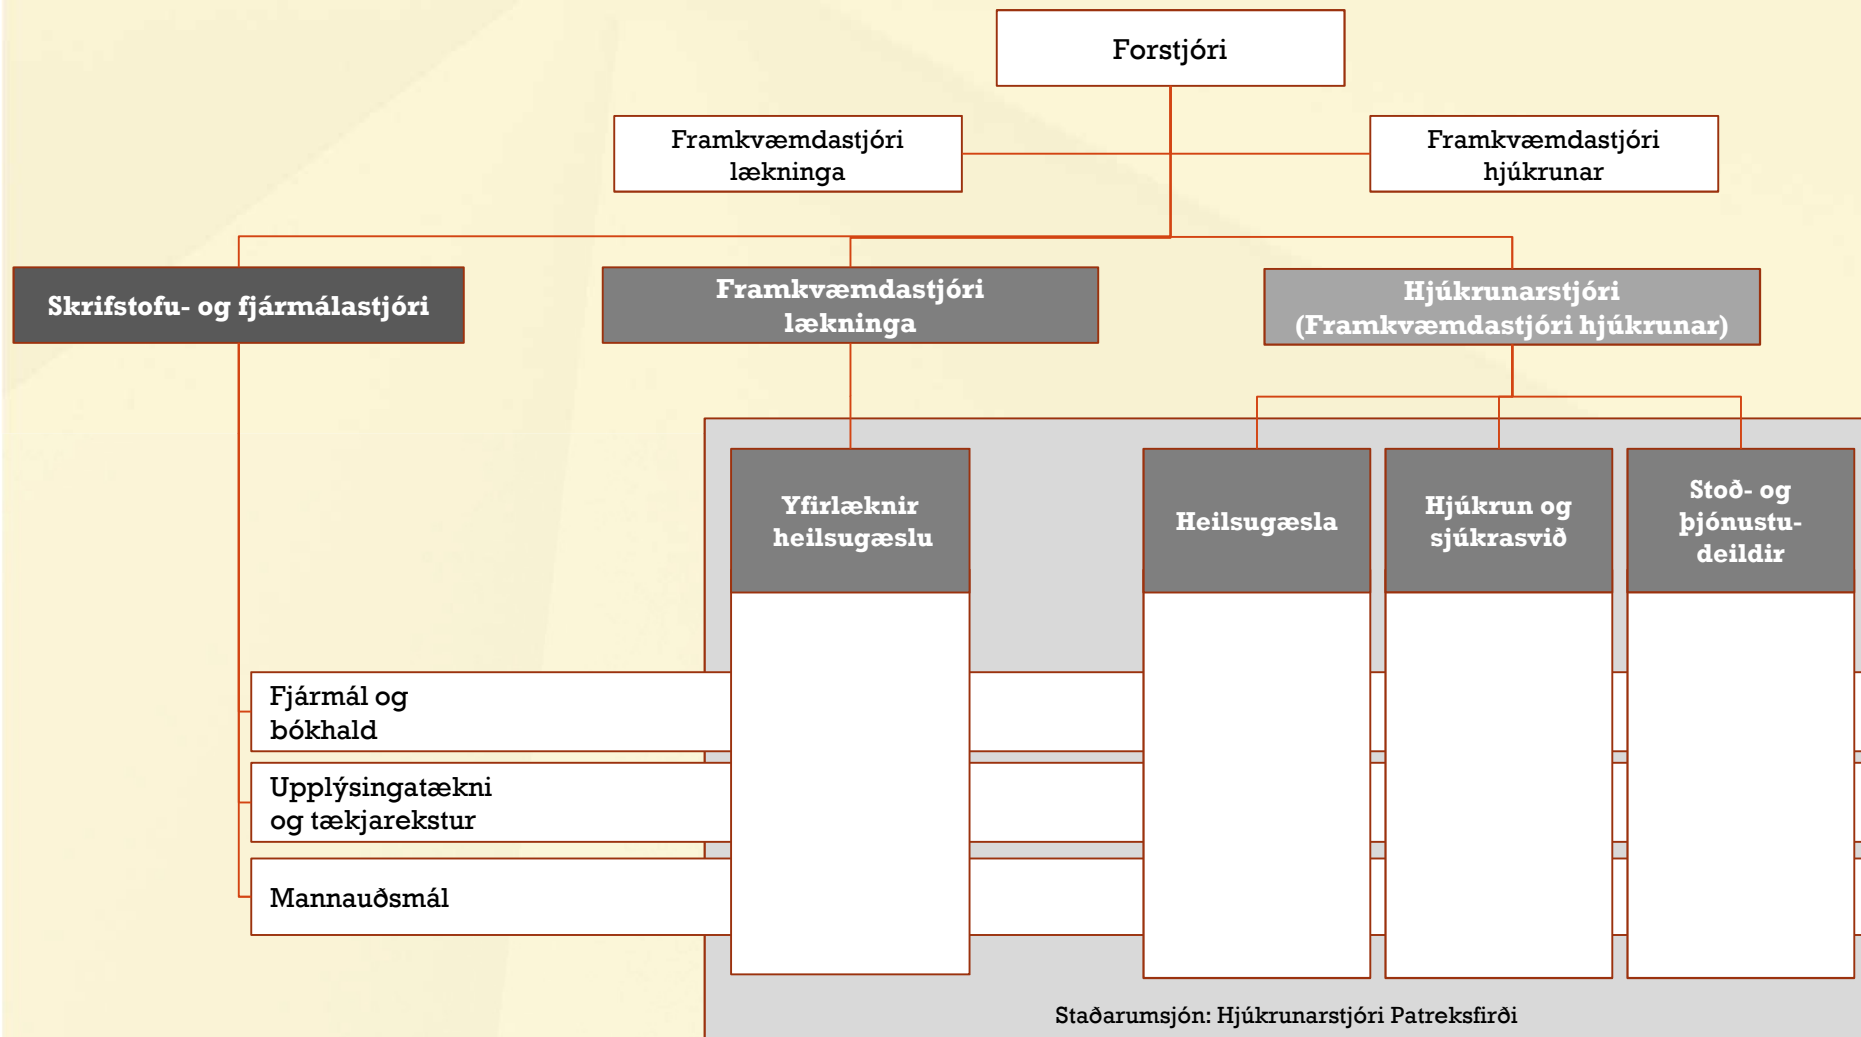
Forstjóri

Framkvæmdastjóri lækninga

Framkvæmdastjóri hjúkrunar

Skrifstofu- og fjármálastjóri

Framkvæmdastjóri lækninga

Hjúkrunarstjóri (Framkvæmdastjóri hjúkrunar)

Yfirlæknir heilsugæslu

Heilsugæsla

Hjúkrun og sjúkrasvið

Stoð- og þjónustudeildir

Fjármál og bókhald

Upplýsingatækni og tækjarekstur

Mannauðsmál

Staðarumsjón: Hjúkrunarstjóri Patreksfirði